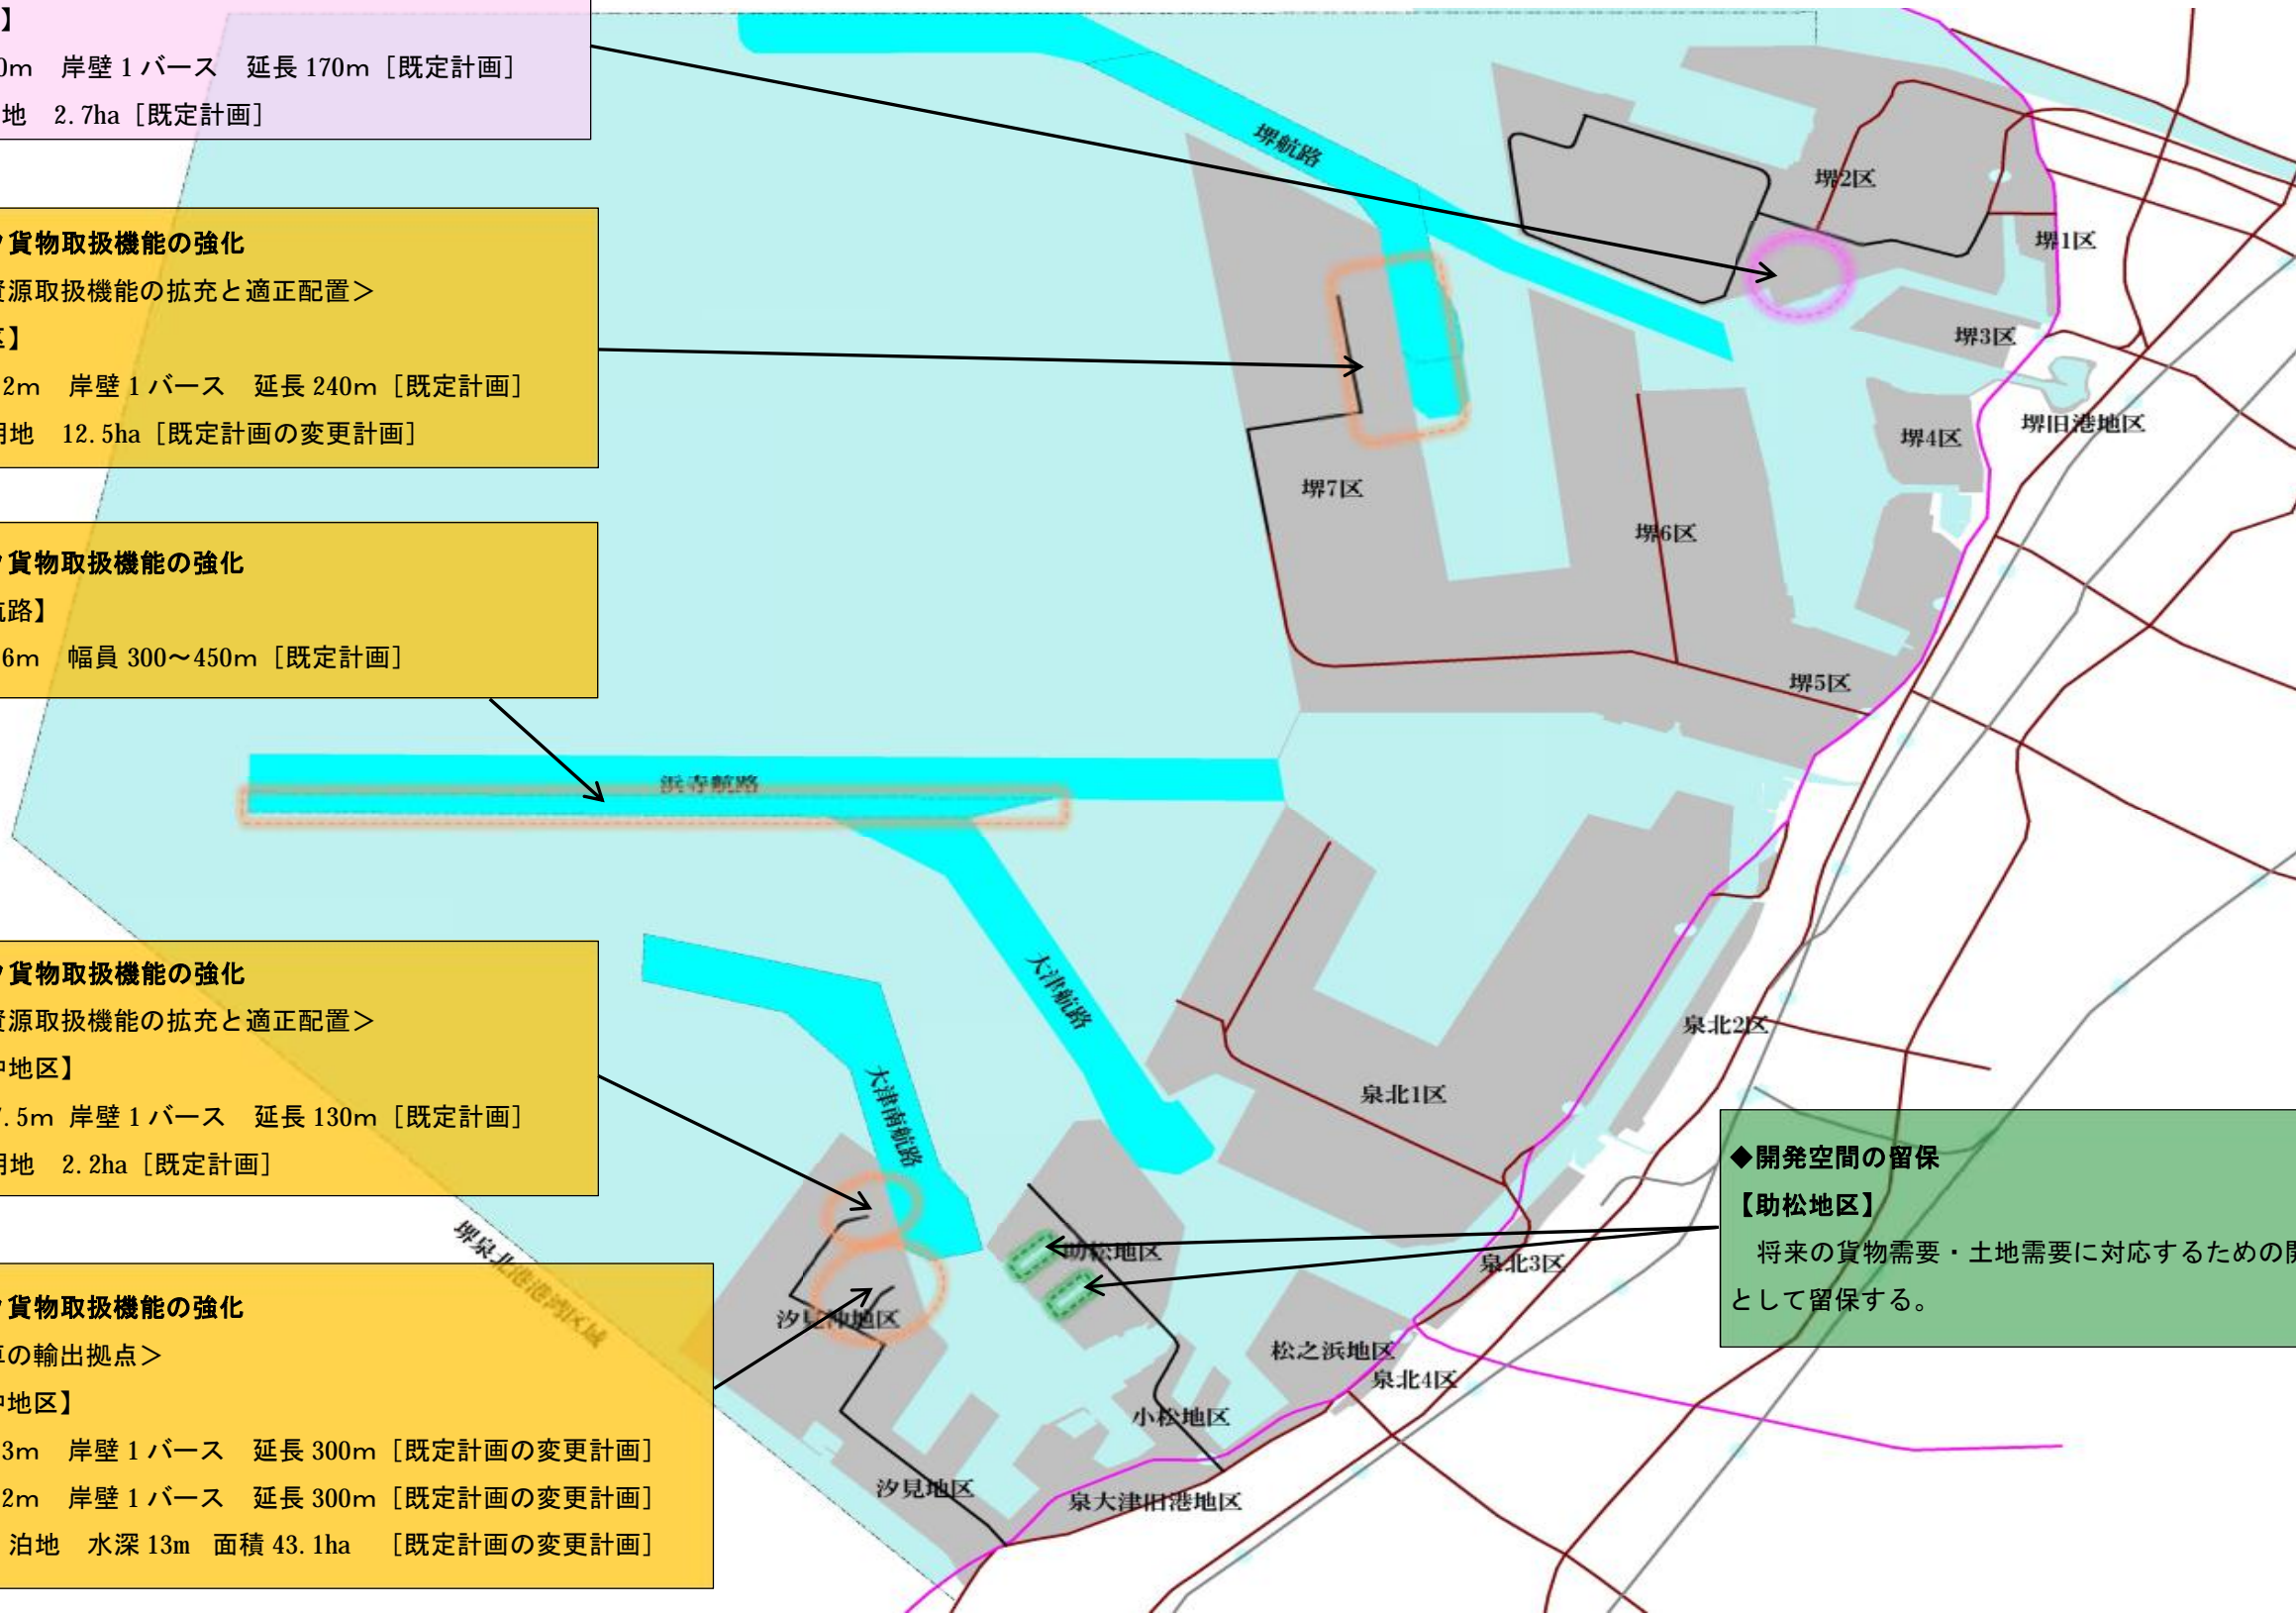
】
0m　岸壁１バース　延長 170m［既定計画］
地　2.7ha［既定計画］

貨物取扱機能の強化
資源取扱機能の拡充と適正配置＞
】
2m　岸壁１バース　延長 240m［既定計画］
用地　12.5ha［既定計画の変更計画］

貨物取扱機能の強化
航路】
6m　幅員 300～450m［既定計画］

貨物取扱機能の強化
資源取扱機能の拡充と適正配置＞
中地区】
7.5m 岸壁１バース　延長 130m［既定計画］
用地　2.2ha［既定計画］

貨物取扱機能の強化
車の輸出拠点＞
中地区】
3m　岸壁１バース　延長 300m［既定計画の変更計画］
2m　岸壁１バース　延長 300m［既定計画の変更計画］
泊地　水深 13m　面積 43.1ha　［既定計画の変更計画］

堺航路
堺2区
堺1区
堺3区
堺旧港地区
堺4区
堺7区
堺6区
堺5区
浜寺航路
大津航路
大津南航路
泉北2区
泉北1区
堺泉北港港湾区域
助松地区
泉北3区
汐見沖地区
松之浜地区
泉北4区
小松地区
汐見地区
泉大津旧港地区

◆開発空間の留保
【助松地区】
将来の貨物需要・土地需要に対応するための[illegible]
として留保する。